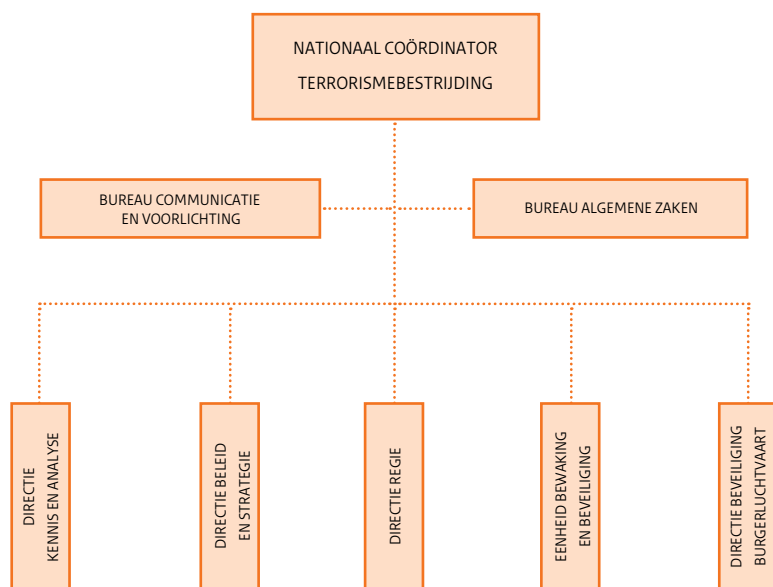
NATIONAAL COÖRDINATOR TERRORISMEBESTRIJDING

BUREAU COMMUNICATIE EN VOORLICHTING

BUREAU ALGEMENE ZAKEN

DIRECTIE KENNIS EN ANALYSE

DIRECTIE BELEID EN STRATEGIE

DIRECTIE REGIE

EENHEID BEWAKING EN BEVEILIGING

DIRECTIE BEVEILIGING BURGERLUCHTVAART